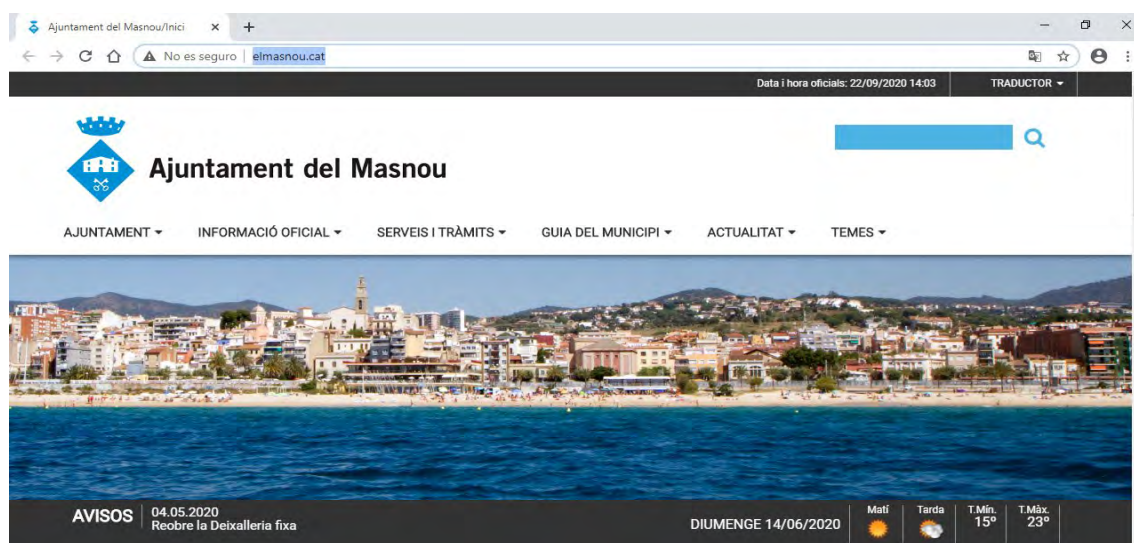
Ajuntament del Masnou/Inici ×
+
No es seguro | elmasnou.cat

Data i hora oficials: 22/09/2020 14:03
TRADUCTOR

Ajuntament del Masnou

AJUNTAMENT
INFORMACIÓ OFICIAL
SERVEIS I TRÀMITS
GUIA DEL MUNICIPI
ACTUALITAT
TEMES

AVISOS
04.05.2020
Reobre la Deixalleria fixa

DIUMENGE 14/06/2020
Matí
Tarda
T.Mín. 15º
T.Màx. 23º